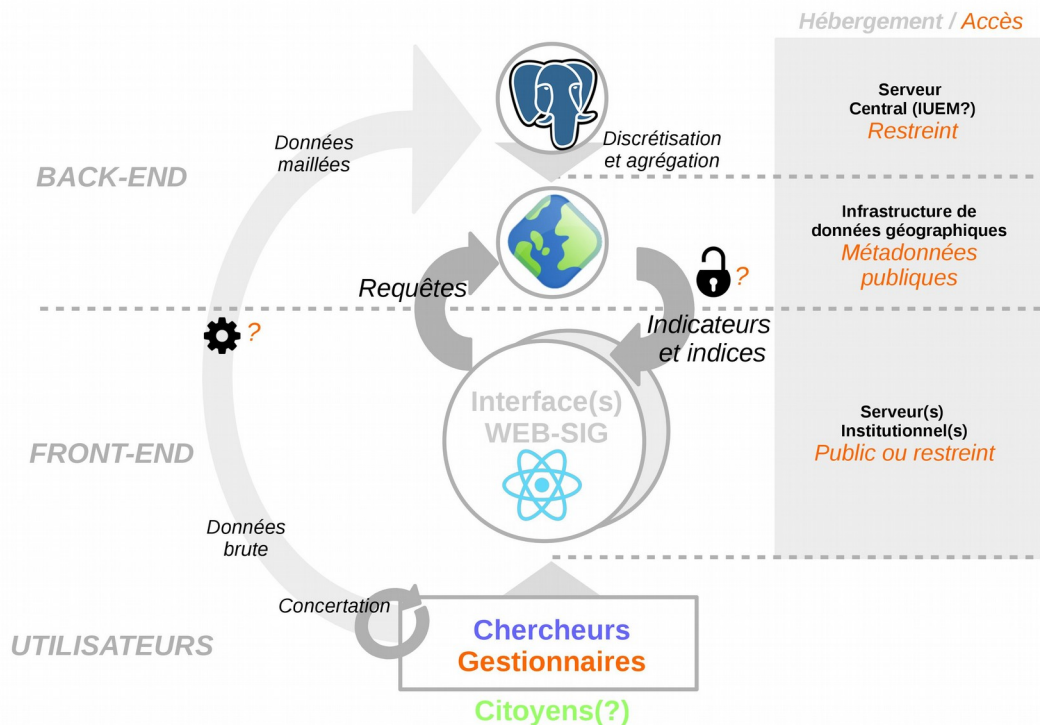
Hébergement / Accès

Serveur Central (IUEM?)
Restreint

Infrastructure de données géographiques
Métadonnées publiques

Serveur(s) Institutionnel(s)
Public ou restreint

BACK-END

Données maillées

Discrétisation et agrégation

Requêtes

?

Indicateurs et indices

?

FRONT-END

Interface(s) WEB-SIG

Données brute

Concertation

UTILISATEURS

Chercheurs
Gestionnaires
Citoyens(?)